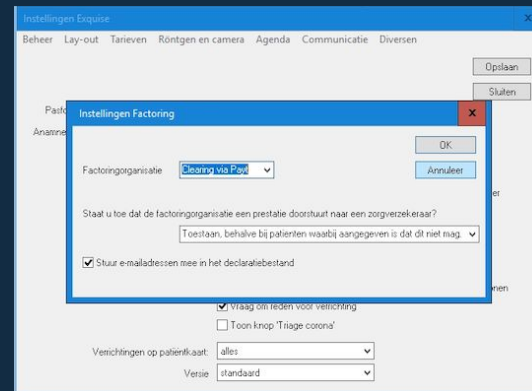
Instellingen Exquise

Beheer Lay-out Tarieven Röntgen en camera Agenda Communicatie Diversen

Opslaan

Sluiten

Pasfo

Anamne

Instellingen Factoring

x

OK

Factoringorganisatie Clearing via Payt

Annuleer

Staat u toe dat de factoringorganisatie een prestatie doorstuurt naar een zorgverzekeraar?

Toestaan, behalve bij patienten waarbij aangegeven is dat dit niet mag.

Stuur e-mailadressen mee in het declaratiebestand

er

onen

Vraag om reden voor verrichting

Toon knop 'Triage corona'

Verrichtingen op patiëntkaart: alles

Versie standaard